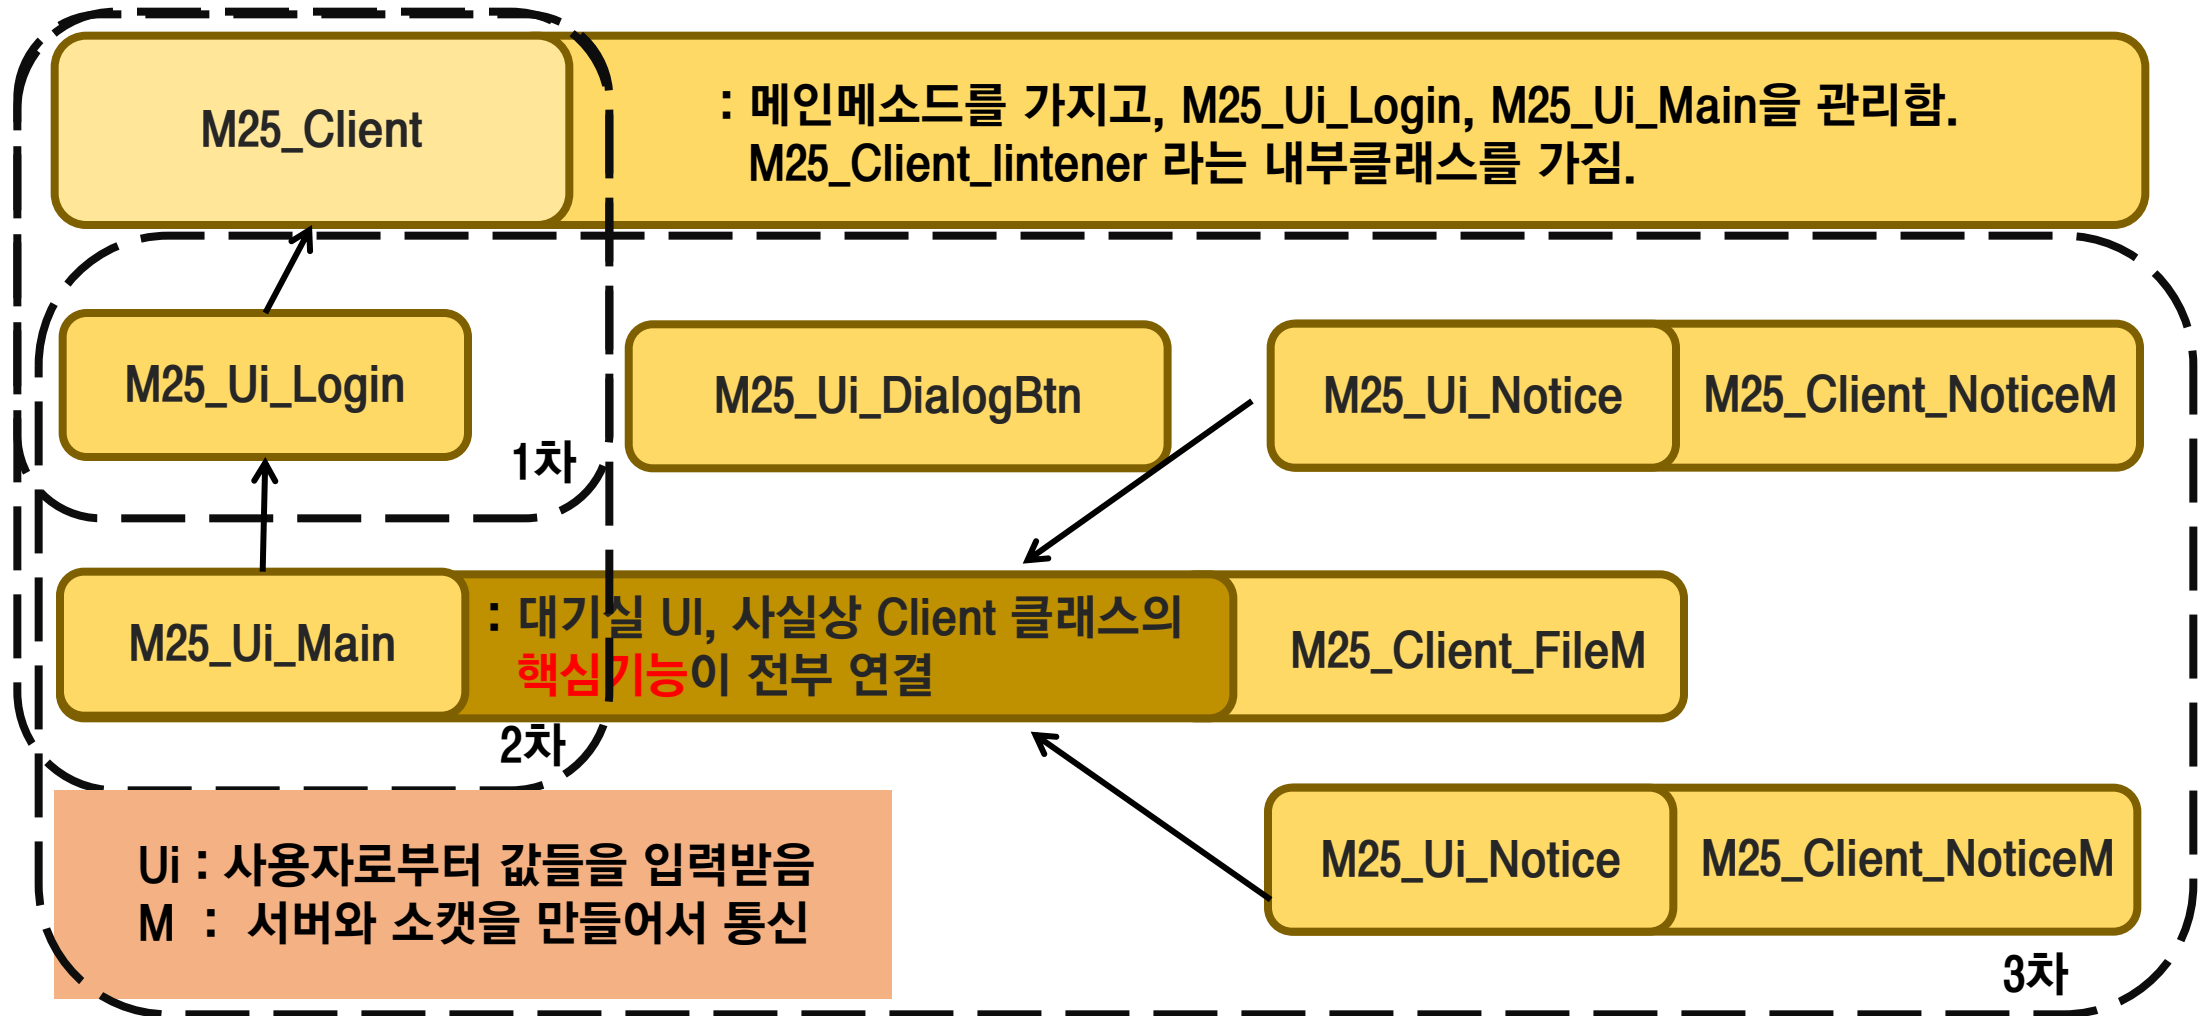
M25_Client

: 메인메소드를 가지고, M25_Ui_Login, M25_Ui_Main을 관리함.
M25_Client_lintener 라는 내부클래스를 가짐.

M25_Ui_Login

1차

M25_Ui_DialogBtn

M25_Ui_Notice

M25_Client_NoticeM

M25_Ui_Main

: 대기실 UI, 사실상 Client 클래스의 핵심기능이 전부 연결

M25_Client_FileM

2차

Ui : 사용자로부터 값들을 입력받음
M : 서버와 소캣을 만들어서 통신

M25_Ui_Notice

M25_Client_NoticeM

3차